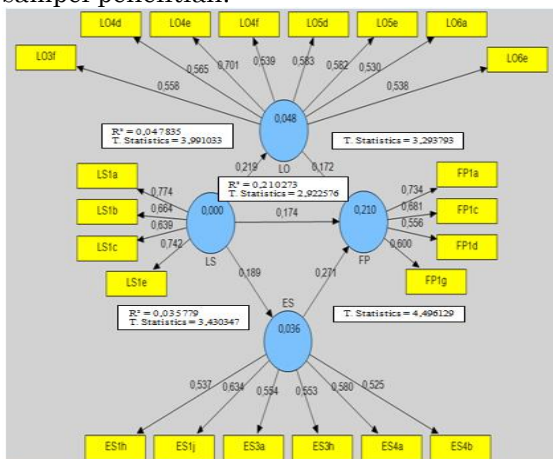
sampel penelitian.

LO4d LO4e LO4f LO5d LO5e LO6a

LO3f LO6e

0,558 0,565 0,701 0,539 0,583 0,582 0,530 0,538

0,048

LO

R² = 0,047835
T. Statistics = 3,991033

T. Statistics = 3,293793

0,219 0,172

R² = 0,210273
T. Statistics = 2,922576

LS1a 0,774
LS1b 0,664
0,639
LS1c 0,742

0,000

LS

0,174

0,210

FP

0,734 FP1a
0,681 FP1c
0,556 FP1d
0,600 FP1g

LS1e

0,189 0,271

R² = 0,035779
T. Statistics = 3,430347

ES

0,036

T. Statistics = 4,496129

0,537 0,634 0,554 0,553 0,580 0,525

ES1h ES1j ES3a ES3h ES4a ES4b